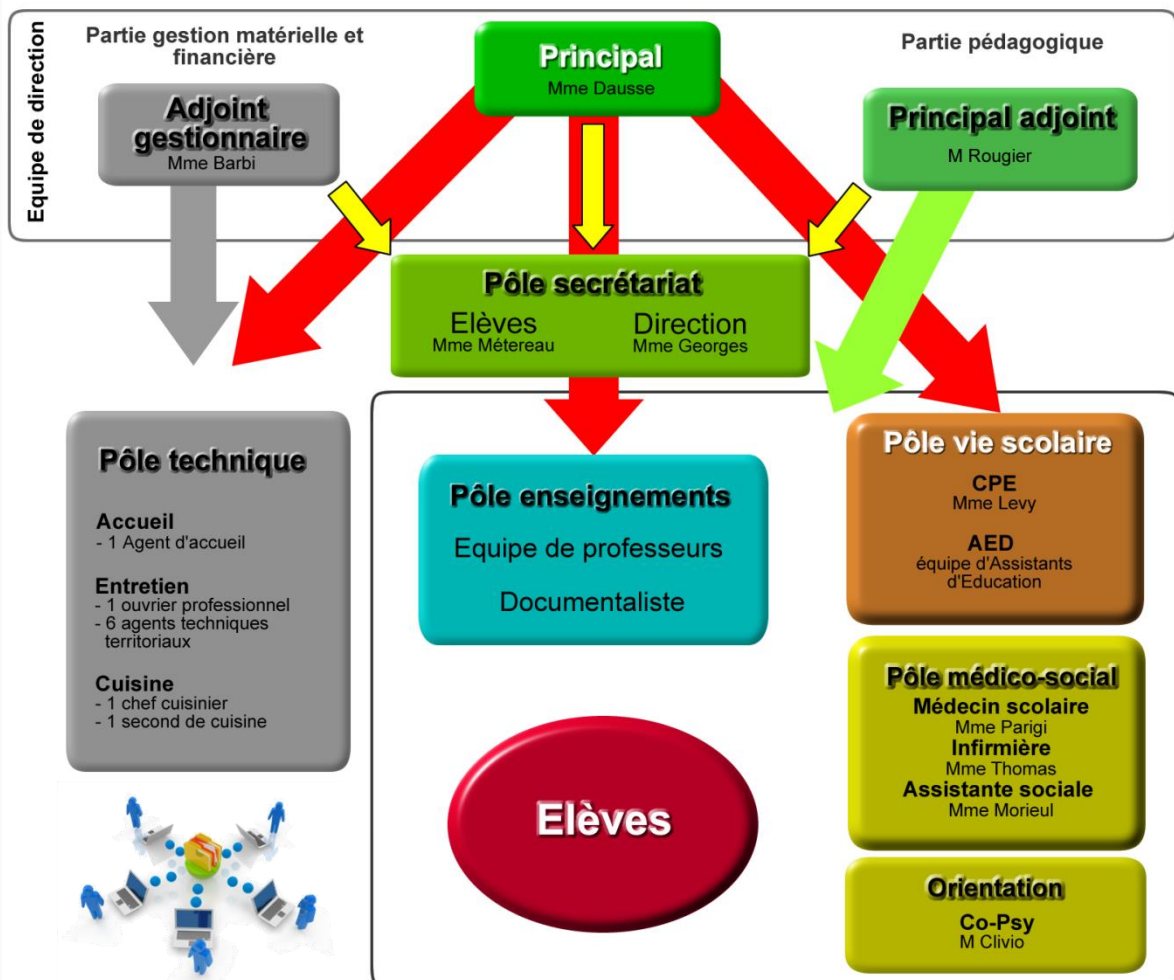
Equipe de direction

Partie gestion matérielle et financière

Principal
Mme Dausse

Partie pédagogique

Adjoint gestionnaire
Mme Barbi

Principal adjoint
M Rougier

Pôle secrétariat
Elèves
Mme Métereau
Direction
Mme Georges

Pôle technique

Accueil
- 1 Agent d'accueil

Entretien
- 1 ouvrier professionnel
- 6 agents techniques territoriaux

Cuisine
- 1 chef cuisinier
- 1 second de cuisine

Pôle enseignements
Equipe de professeurs
Documentaliste

Pôle vie scolaire
CPE
Mme Levy
AED
équipe d'Assistants d'Education

Pôle médico-social
Médecin scolaire
Mme Parigi
Infirmière
Mme Thomas
Assistante sociale
Mme Morieul

Elèves

Orientation
Co-Psy
M Clivio